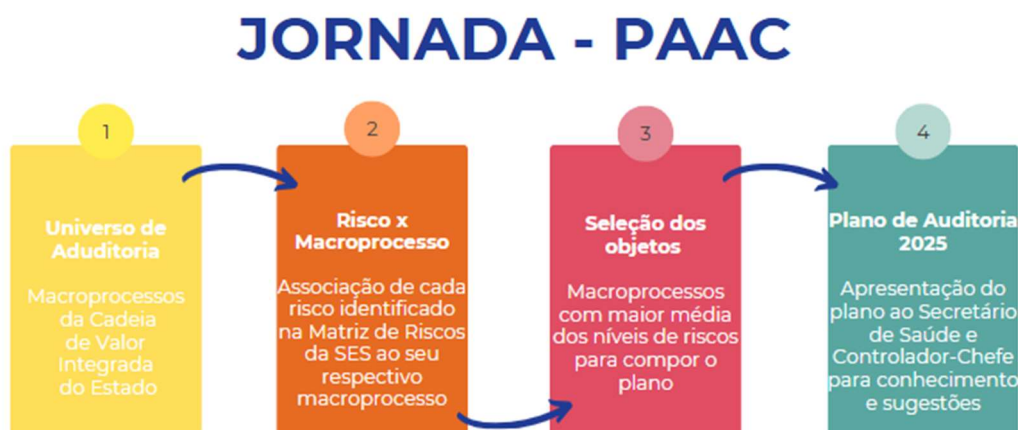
JORNADA - PAAC

1

Universo de Aduditoria

Macroprocessos da Cadeia de Valor Integrada do Estado

2

Risco x Macroprocesso

Associação de cada risco identificado na Matriz de Riscos da SES ao seu respectivo macroprocesso

3

Seleção dos objetos

Macroprocessos com maior média dos níveis de riscos para compor o plano

4

Plano de Auditoria 2025

Apresentação do plano ao Secretário de Saúde e Controlador-Chefe para conhecimento e sugestões